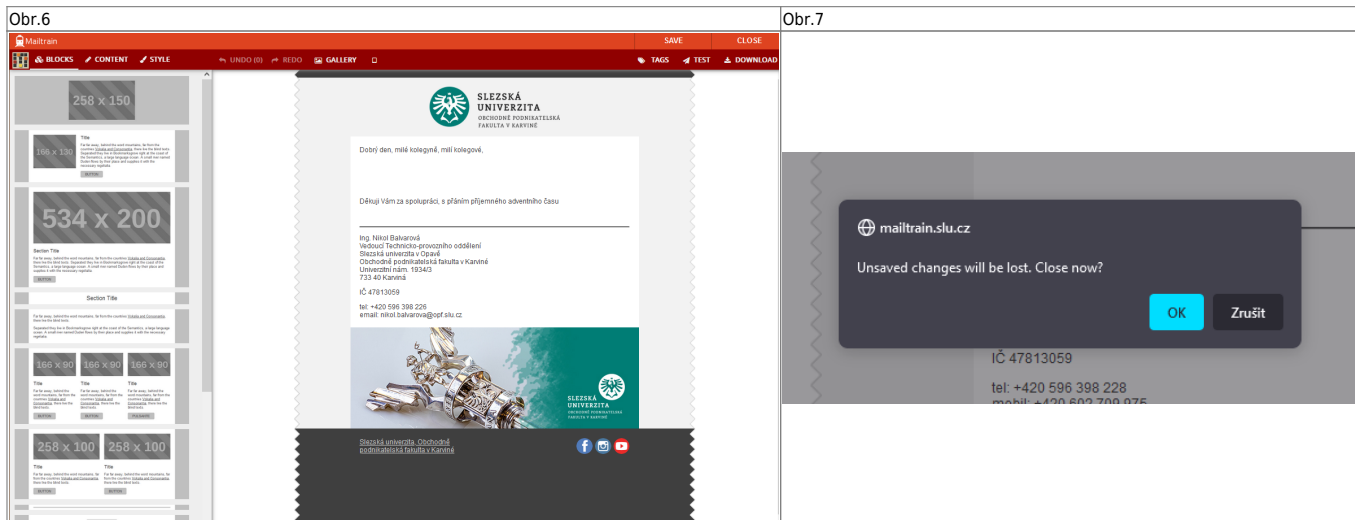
| Obr.6 | Obr.7 |
|---|---|
| | |

Mailtrain
SAVE
CLOSE
BLOCKS
CONTENT
STYLE
UNDO (0)
REDO
GALLERY
TAGS
TEST
DOWNLOAD

258 x 150

166 x 130
Title
BUTTON

534 x 200
Section Title
BUTTON

Section Title

166 x 90
166 x 90
166 x 90
Title
Title
Title
BUTTON
BUTTON
BUTTON

258 x 100
258 x 100
Title
Title
BUTTON
BUTTON

SLEZSKÁ UNIVERZITA
OBCHODNĚ PODNIKATELSKÁ FAKULTA V KARVINÉ

Dobrý den, milé kolegyně, milí kolegové,

Děkuji Vám za spolupráci, s přáním příjemného adventního času

Ing. Nikol Balvarová
Vedoucí Technicko-provozního oddělení
Slezská univerzita v Opavě
Obchodně podnikatelská fakulta v Karviné
Univerzitní nám. 1934/3
733 40 Karviná

IČ 47813059

tel: +420 596 398 226
email: nikol.balvarova@opf.slu.cz

SLEZSKÁ UNIVERZITA
OBCHODNĚ PODNIKATELSKÁ FAKULTA V KARVINÉ

Slezská univerzita, Obchodně podnikatelská fakulta v Karviné

mailtrain.slu.cz
Unsaved changes will be lost. Close now?
OK
Zrušit

IČ 47813059
tel: +420 596 398 228
mobil: +420 602 709 975